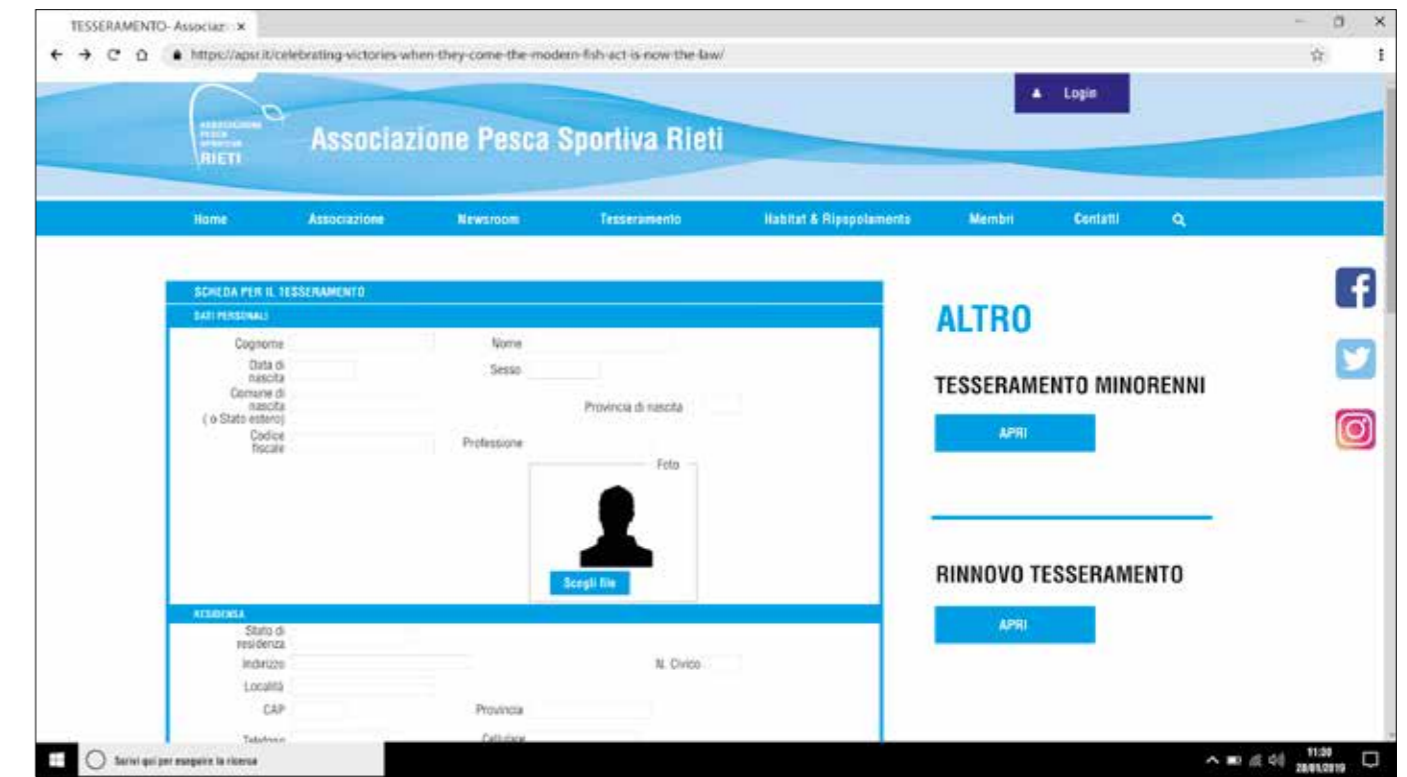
TESSERAMENTO- Associaz ×

https://apsr.it/celebrating-victories-when-they-come-the-modern-fish-act-is-now-the-law/

Login

ASSOCIAZIONE PESCA SPORTIVA RIETI

Associazione Pesca Sportiva Rieti

Home Associazione Newsroom Tesseramento Habitat & Ripopolamento Membri Contatti

SCHEDA PER IL TESSERAMENTO

DATI PERSONALI

Cognome

Nome

Data di nascita

Sesso

Comune di nascita (o Stato estero)

Provincia di nascita

Codice fiscale

Professione

Foto

Scegli file

RESIDENZA

Stato di residenza

Indirizzo

N. Civico

Località

CAP

Provincia

Telefono

Cellulare

ALTRO

TESSERAMENTO MINORENNI

APRI

RINNOVO TESSERAMENTO

APRI

Scrivi qui per eseguire la ricerca

11:30
28/05/2019